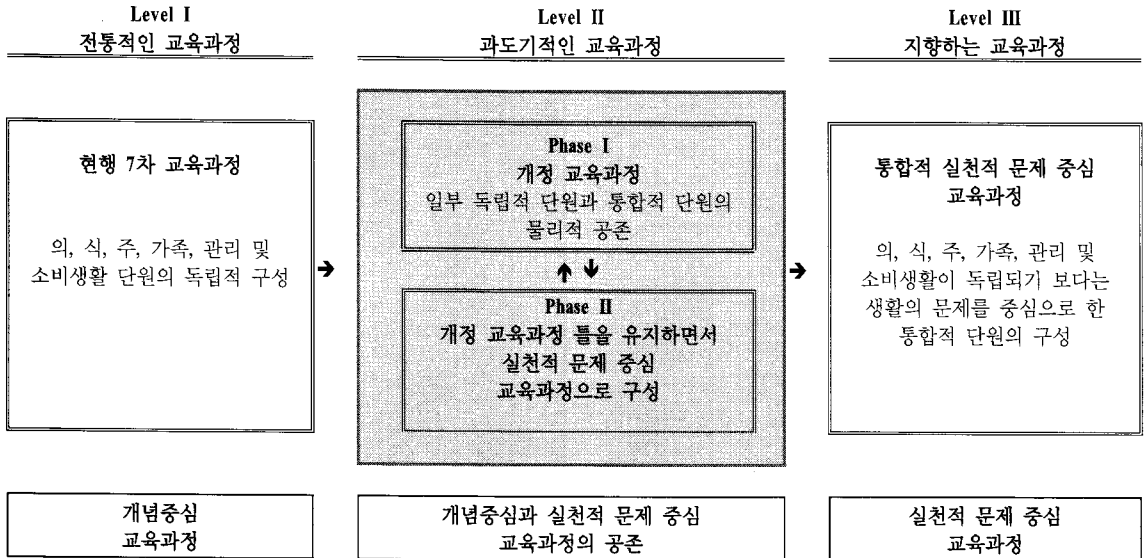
Level I
전통적인 교육과정

Level II
과도기적인 교육과정

Level III
지향하는 교육과정

현행 7차 교육과정

의, 식, 주, 가족, 관리 및 소비생활 단원의 독립적 구성

Phase I
개정 교육과정
일부 독립적 단원과 통합적 단원의 물리적 공존

Phase II
개정 교육과정 틀을 유지하면서 실천적 문제 중심 교육과정으로 구성

통합적 실천적 문제 중심 교육과정

의, 식, 주, 가족, 관리 및 소비생활이 독립되기 보다는 생활의 문제를 중심으로 한 통합적 단원의 구성

개념중심 교육과정

개념중심과 실천적 문제 중심 교육과정의 공존

실천적 문제 중심 교육과정